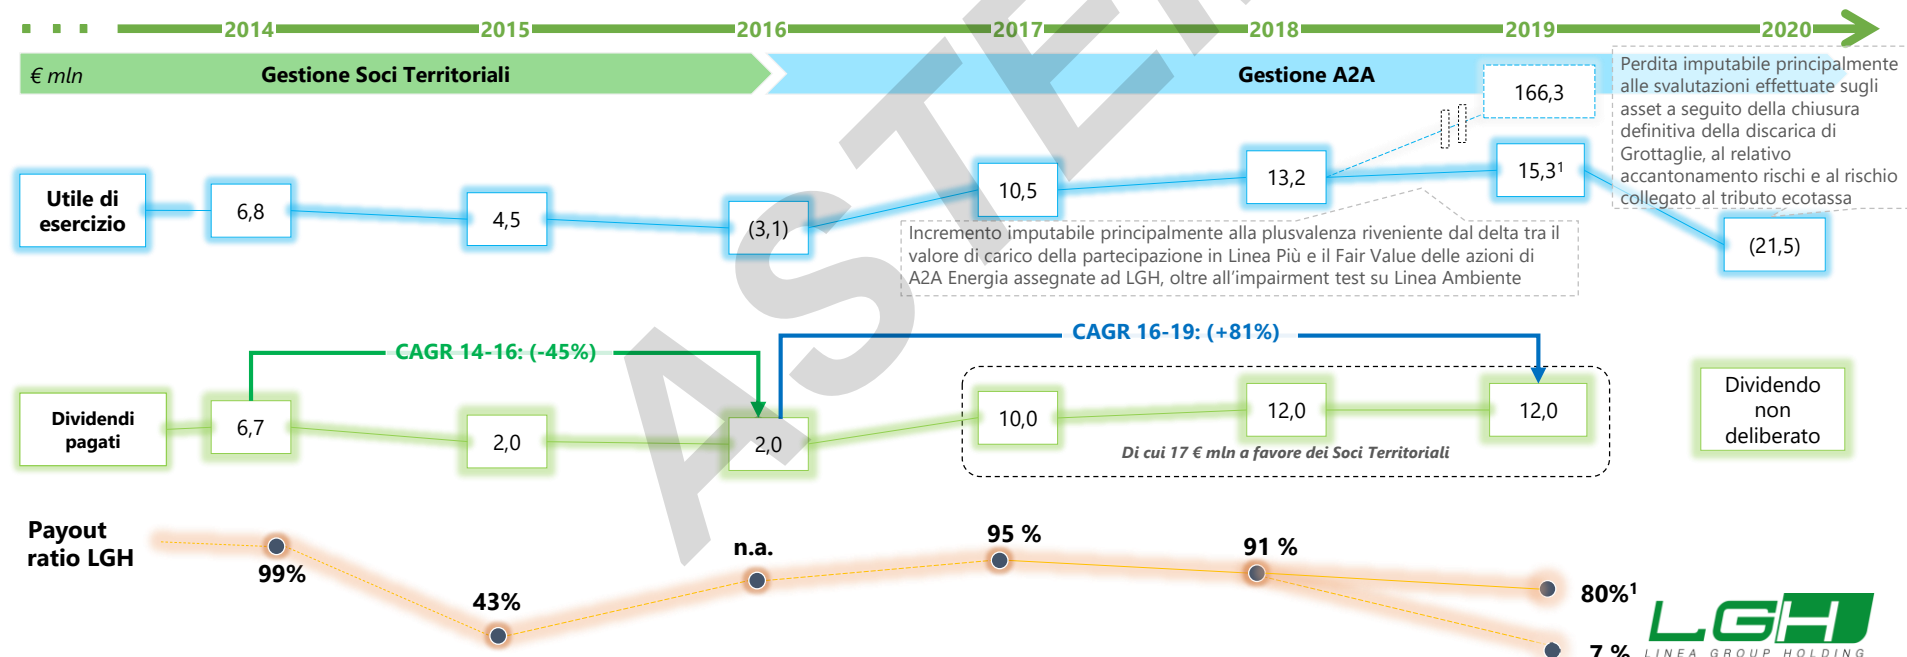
2014 2015 2016 2017 2018 2019 2020

€ mln Gestione Soci Territoriali

Gestione A2A

Perdita imputabile principalmente alle svalutazioni effettuate sugli asset a seguito della chiusura definitiva della discarica di Grottaglie, al relativo accantonamento rischi e al rischio collegato al tributo ecotassa

166,3

Utile di esercizio

6,8

4,5

(3,1)

10,5

13,2

$15,3^1$

(21,5)

Incremento imputabile principalmente alla plusvalenza riveniente dal delta tra il valore di carico della partecipazione in Linea Più e il Fair Value delle azioni di A2A Energia assegnate ad LGH, oltre all'impairment test su Linea Ambiente

ASTEI

CAGR 14-16: (-45%)

CAGR 16-19: (+81%)

Dividendi pagati

6,7

2,0

2,0

10,0

12,0

12,0

Di cui 17 € mln a favore dei Soci Territoriali

Dividendo non deliberato

Payout ratio LGH

99%

43%

n.a.

95 %

91 %

$80\%^1$

7 %

LGH
LINEA GROUP HOLDING